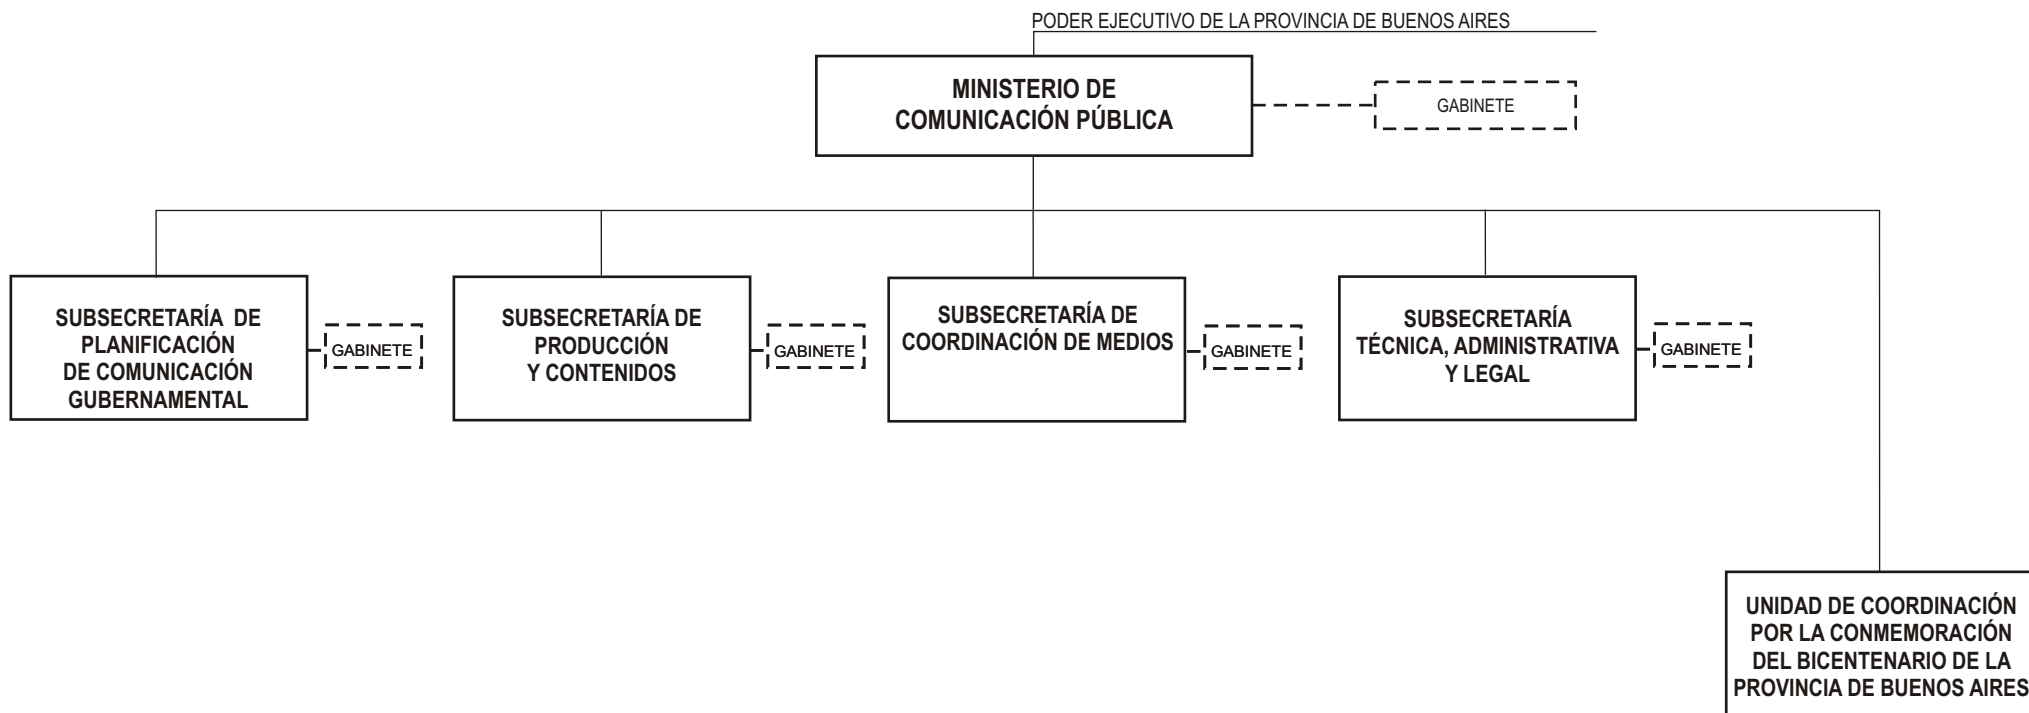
PODER EJECUTIVO DE LA PROVINCIA DE BUENOS AIRES

MINISTERIO DE COMUNICACIÓN PÚBLICA

GABINETE

SUBSECRETARÍA DE PLANIFICACIÓN DE COMUNICACIÓN GUBERNAMENTAL

GABINETE

SUBSECRETARÍA DE PRODUCCIÓN Y CONTENIDOS

GABINETE

SUBSECRETARÍA DE COORDINACIÓN DE MEDIOS

GABINETE

SUBSECRETARÍA TÉCNICA, ADMINISTRATIVA Y LEGAL

GABINETE

UNIDAD DE COORDINACIÓN POR LA CONMEMORACIÓN DEL BICENTENARIO DE LA PROVINCIA DE BUENOS AIRES